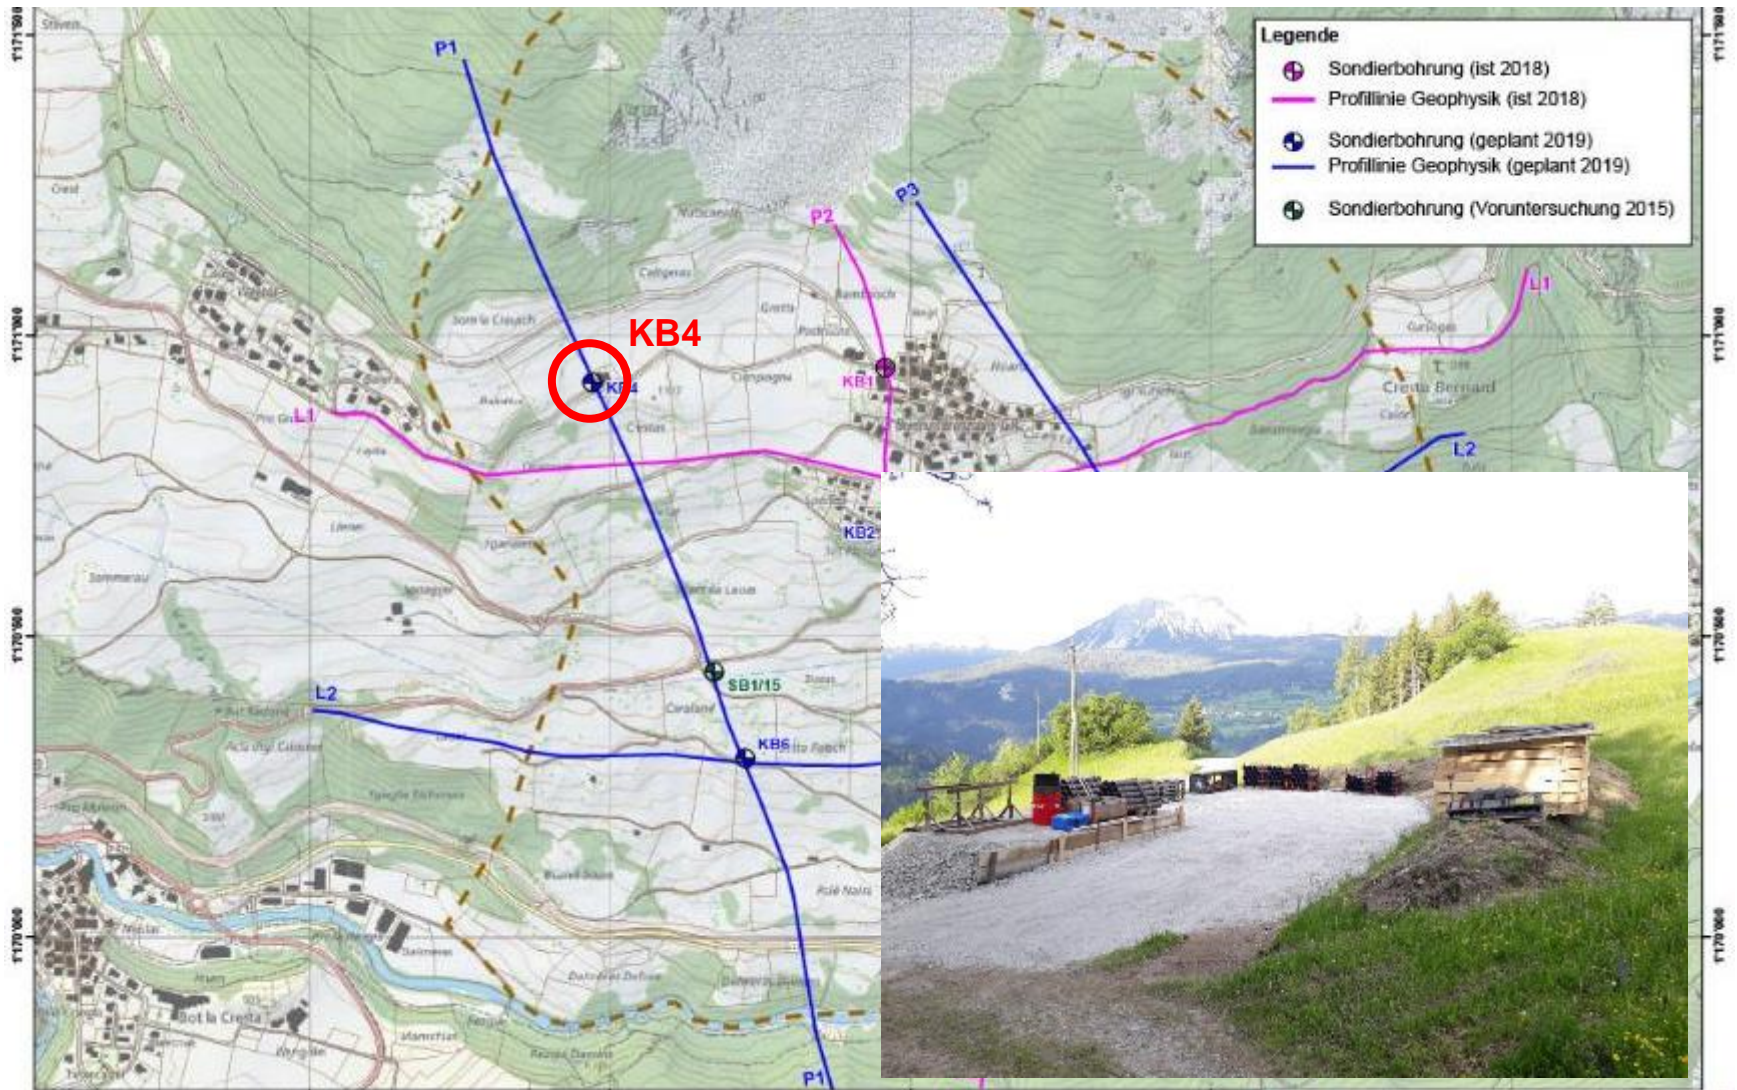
Legende
Sondierbohrung (ist 2018)
Profillinie Geophysik (ist 2018)
Sondierbohrung (geplant 2019)
Profillinie Geophysik (geplant 2019)
Sondierbohrung (Voruntersuchung 2015)

P1
P2
P3
L1
L1
L2
L2
KB4
KB4
KB1
KB2
KB6
SB1/15
P1
Cresta Bernard
Bot la Cresta
Campagna
Cresta
Coraland
Sommerau

1'171'500
1'171'000
1'170'500
1'170'000
1'171'500
1'171'000
1'170'500
1'170'000